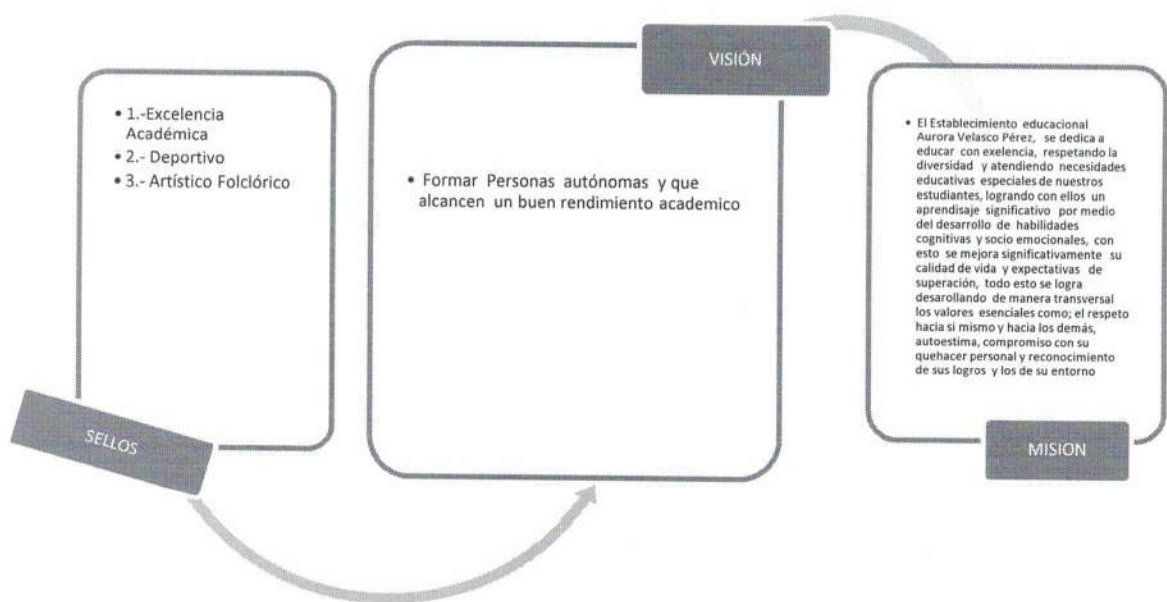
• 1.-Excelencia Académica
• 2.- Deportivo
• 3.- Artístico Folclórico

SELLOS

VISIÓN

• Formar Personas autónomas y que alcancen un buen rendimiento academico

• El Establecimiento educacional Aurora Velasco Pérez, se dedica a educar con exelencia, respetando la diversidad y atendiendo necesidades educativas especiales de nuestros estudiantes, logrando con ellos un aprendisaje significativo por medio del desarrollo de habilidades cognitivas y socio emocionales, con esto se mejora significativamente su calidad de vida y expectativas de superación, todo esto se logra desarollando de manera transversal los valores esenciales como; el respeto hacia si mismo y hacia los demás, autoestima, compromiso con su quehacer personal y reconocimiento de sus logros y los de su entorno

MISION